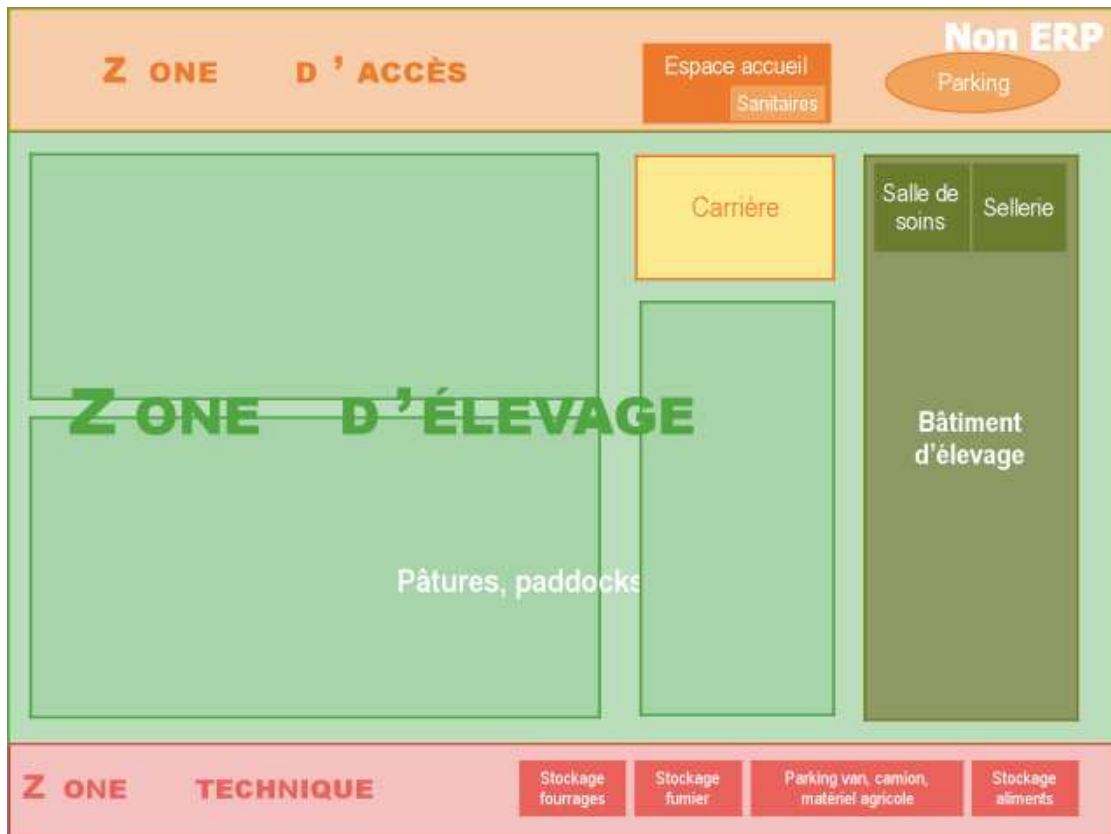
Non ERP

Z ONE D ' ACCÈS

Espace accueil

Sanitaires

Parking

Carrière

Salle de soins

Sellerie

Z ONE D 'ÉLEVAGE

Bâtiment d'élevage

Pâtures, paddocks

Z ONE TECHNIQUE

Stockage fourrages

Stockage fumier

Parking van, camion, matériel agricole

Stockage aliments